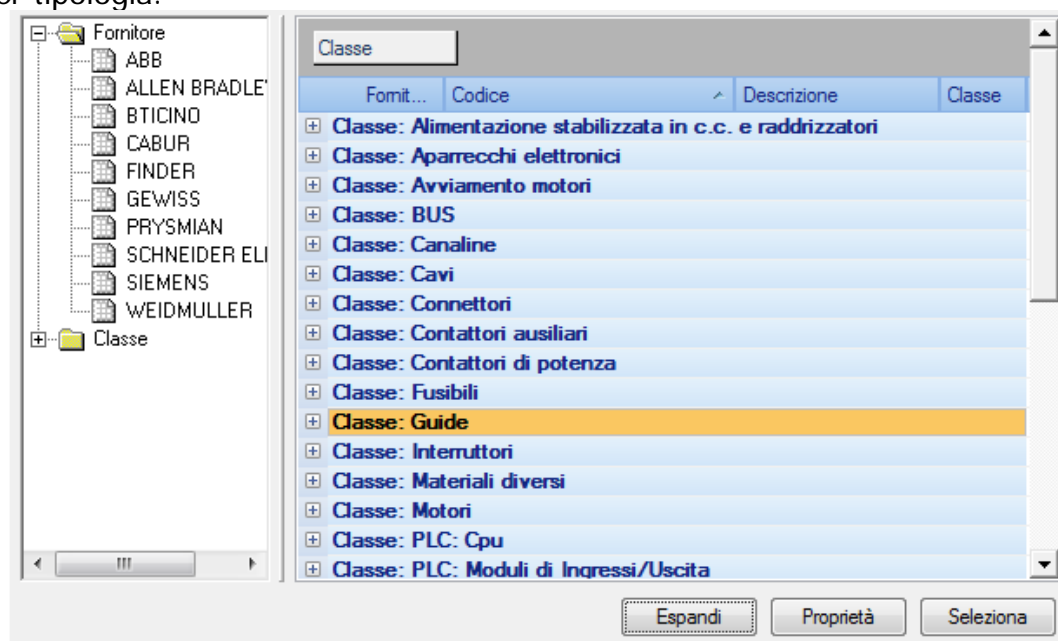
per tipologia.

Fornitore
ABB
ALLEN BRADLE
BTICINO
CABUR
FINDER
GEWISS
PRYSMIAN
SCHNEIDER ELI
SIEMENS
WEIDMULLER
Classe

Classe

| Fornit... | Codice | Descrizione | Classe |
|---|---|---|---|

Classe: Alimentazione stabilizzata in c.c. e raddrizzatori
Classe: Apparecchi elettronici
Classe: Avviamento motori
Classe: BUS
Classe: Canaline
Classe: Cavi
Classe: Connettori
Classe: Contattori ausiliari
Classe: Contattori di potenza
Classe: Fusibili
Classe: Guide
Classe: Interruttori
Classe: Materiali diversi
Classe: Motori
Classe: PLC: Cpu
Classe: PLC: Moduli di Ingressi/Uscita

Espandi
Proprietà
Seleziona